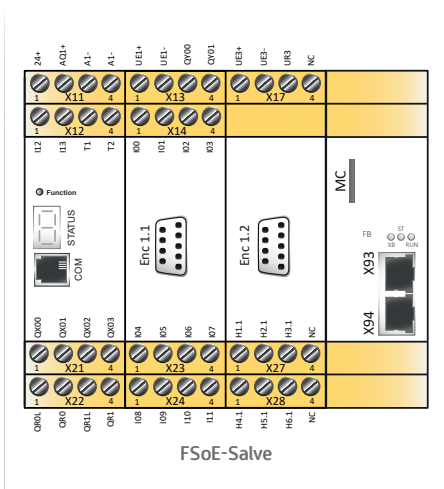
24+ AQ1+ A1- A1-
UE1+ UE1- QY00 QY01
UE3+ UE3- UR3 NC

1 X11 4
1 X13 4
1 X17 4

1 X12 4
1 X14 4

I12 I13 T1 T2
I00 I01 I02 I03

Function
STATUS
COM

Enc 1.1
Enc 1.2

MC

FB
ST
XB RUN

X93
X94

QX00 QX01 QX02 QX03
I04 I05 I06 I07
H1.1 H2.1 H3.1 NC

1 X21 4
1 X23 4
1 X27 4

1 X22 4
1 X24 4
1 X28 4

QR0L QR0 QR1L QR1
I08 I09 I10 I11
H4.1 H5.1 H6.1 NC

FSoE-Salve